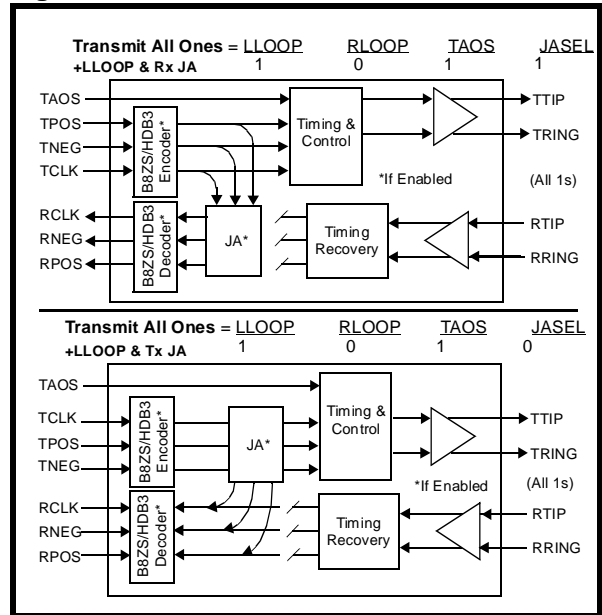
Transmit All Ones = LLOOP RLOOP TAOS JASEL
+LLOOP & Rx JA 1 0 1 1

TAOS
TPOS
TNEG
TCLK
B8ZS/HDB3 Encoder*
Timing & Control
TTIP
TRING
*If Enabled
(All 1s)
RCLK
RNEG
RPOS
B8ZS/HDB3 Decoder*
JA*
Timing Recovery
RTIP
RRING

Transmit All Ones = LLOOP RLOOP TAOS JASEL
+LLOOP & Tx JA 1 0 1 0

TAOS
TCLK
TPOS
TNEG
B8ZS/HDB3 Encoder*
JA*
Timing & Control
TTIP
TRING
*If Enabled
(All 1s)
RCLK
RNEG
RPOS
B8ZS/HDB3 Decoder*
Timing Recovery
RTIP
RRING